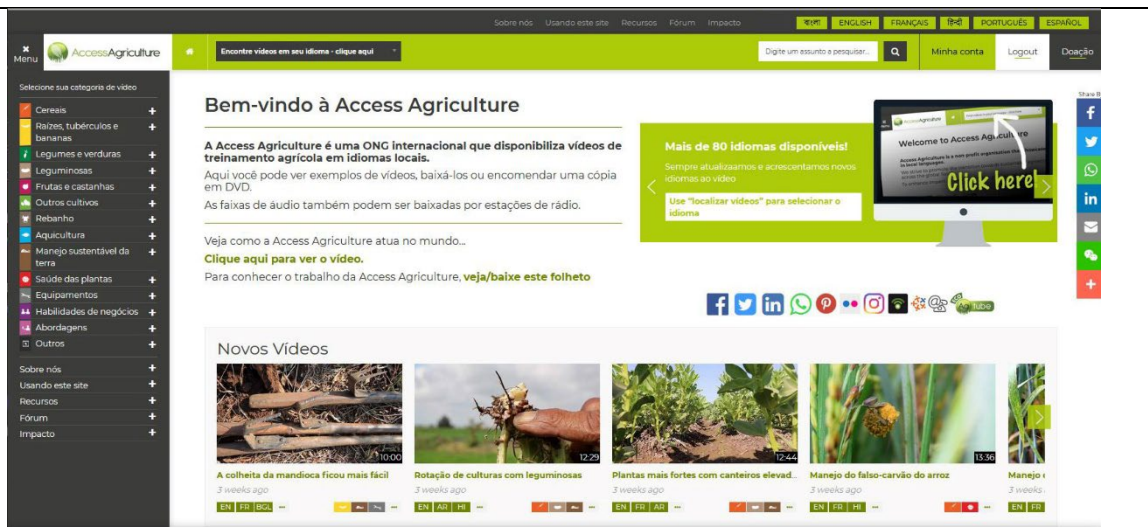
Sobre nós Usando este site Recursos Fórum Impacto

বাংলা ENGLISH FRANÇAIS हिंदी PORTUGUÊS ESPAÑOL

Menu AccessAgriculture

Encontre vídeos em seu idioma - clique aqui

Digite um assunto a pesquisar...

Minha conta Logout Doação

Selecione sua categoria de vídeo

Cereais +
Raízes, tubérculos e bananas +
Legumes e verduras +
Leguminosas +
Frutas e castanhas +
Outros cultivos +
Rebanho +
Aquicultura +
Manejo sustentável da terra +
Saúde das plantas +
Equipamentos +
Habilidades de negócios +
Abordagens +
Outros +

Sobre nós +
Usando este site +
Recursos +
Fórum +
Impacto +

Bem-vindo à Access Agriculture

A Access Agriculture é uma ONG internacional que disponibiliza vídeos de treinamento agrícola em idiomas locais.

Aqui você pode ver exemplos de vídeos, baixá-los ou encomendar uma cópia em DVD.

As faixas de áudio também podem ser baixadas por estações de rádio.

Veja como a Access Agriculture atua no mundo...

Clique aqui para ver o vídeo.

Para conhecer o trabalho da Access Agriculture, veja/baixe este folheto

Mais de 80 idiomas disponíveis!

Sempre atualizaamos e acrescentamos novos idiomas ao vídeo

Use "localizar vídeos" para selecionar o idioma

Welcome to Access Agriculture

Click here

Share B

Novos Vídeos

10:00
A colheita da mandioca ficou mais fácil
3 weeks ago
EN FR BGL ...

12:29
Rotação de culturas com leguminosas
3 weeks ago
EN AR HI ...

12:44
Plantas mais fortes com canteiros elevad...
3 weeks ago
EN FR AR ...

13:36
Manejo do falso-carvão do arroz
3 weeks ago
EN FR HI ...

Manejo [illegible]
3 weeks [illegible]
EN FR